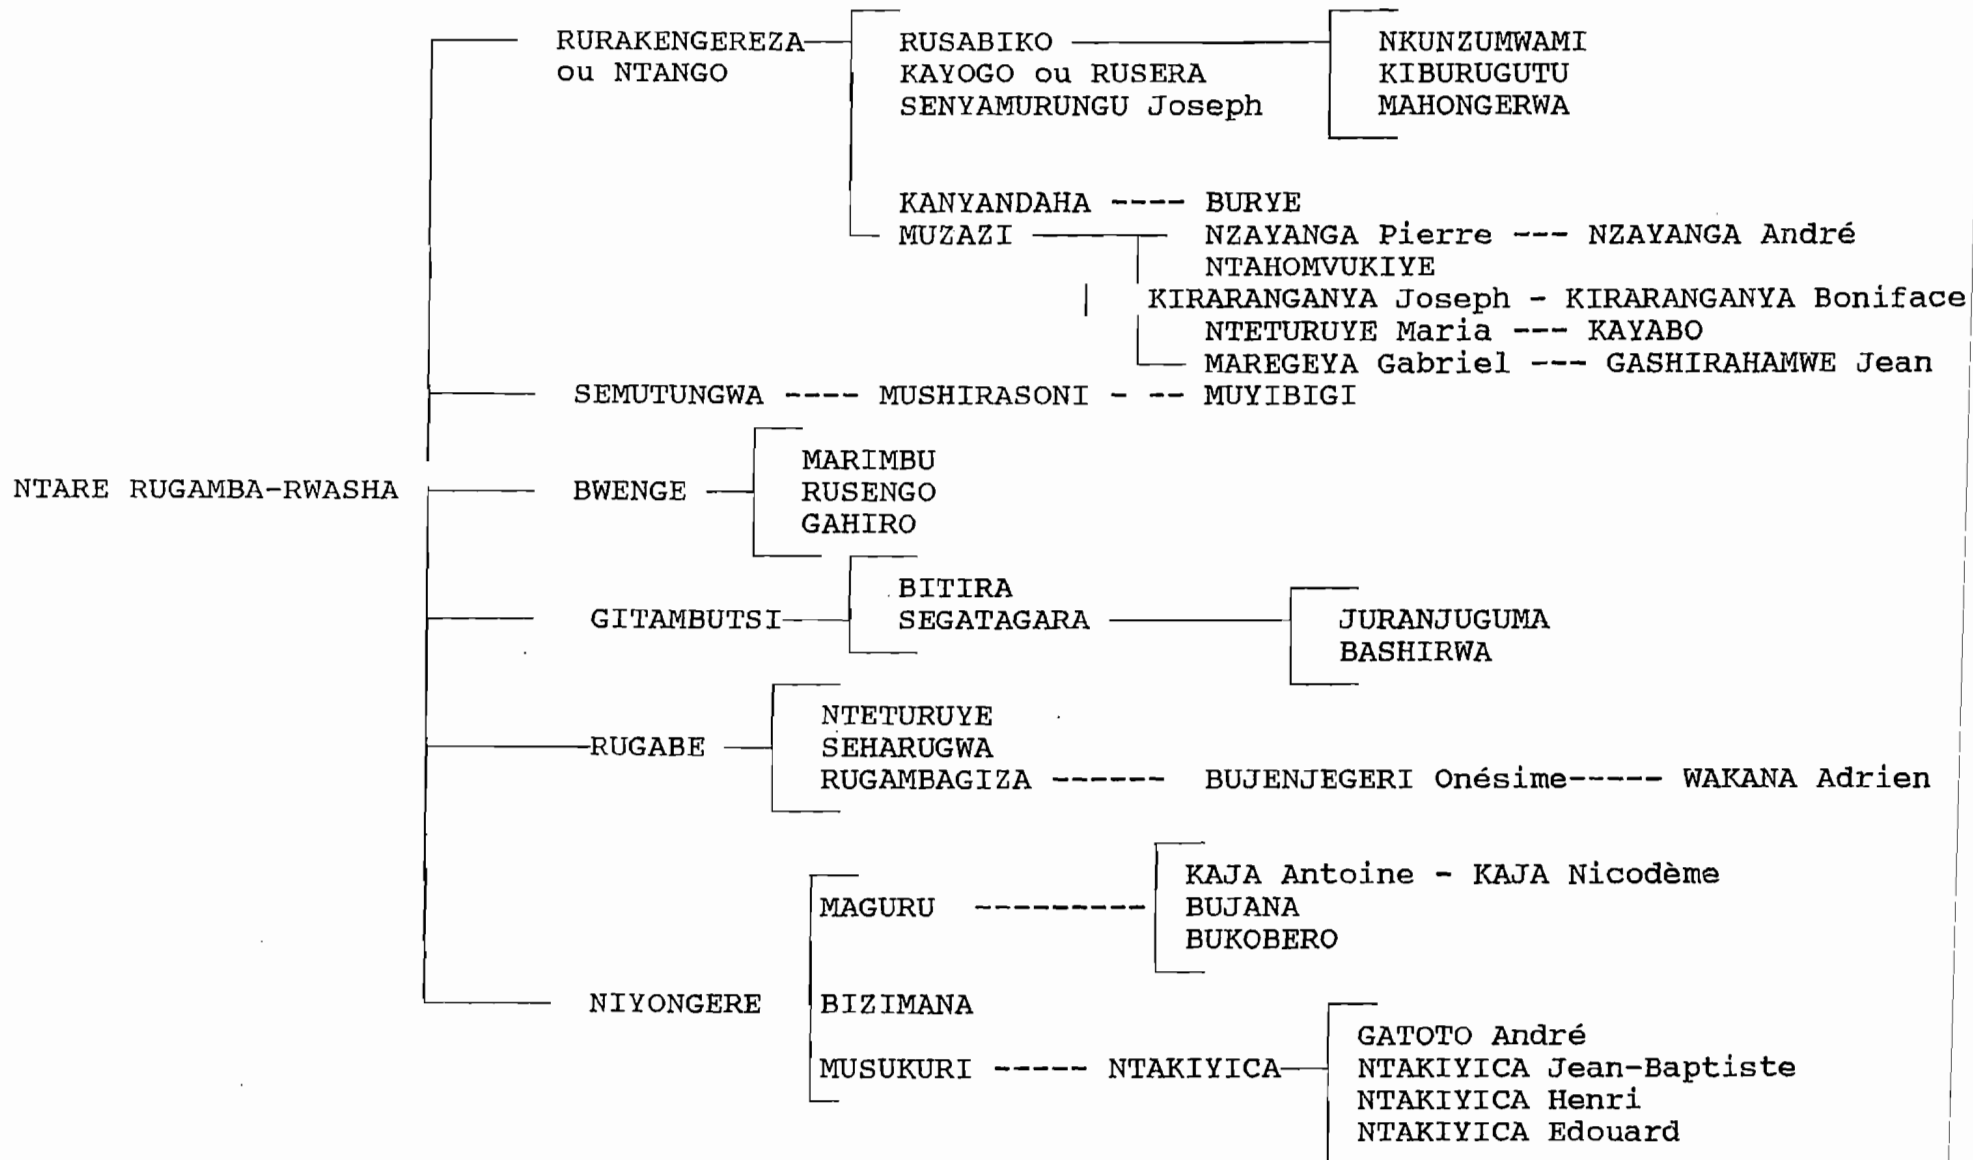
RURAKENGEREZA ou NTANGO
RUSABIKO
KAYOGO ou RUSERA
SENYAMURUNGU Joseph
NKUNZUMWAMI
KIBURUGUTU
MAHONGERWA

KANYANDAHA ---- BURYE
MUZAZI
NZAYANGA Pierre --- NZAYANGA André
NTAHOMVUKIYE
KIRARANGANYA Joseph - KIRARANGANYA Boniface
NTETURUYE Maria --- KAYABO
MAREGEYA Gabriel --- GASHIRAHAMWE Jean

SEMUTUNGWA ---- MUSHIRASONI - -- MUYIBIGI

NTARE RUGAMBA-RWASHA

BWENGE
MARIMBU
RUSENGO
GAHIRO

GITAMBUTSI
BITIRA
SEGATAGARA
JURANJUGUMA
BASHIRWA

RUGABE
NTETURUYE
SEHARUGWA
RUGAMBAGIZA ------ BUJENJEGERI Onésime----- WAKANA Adrien

NIYONGERE
MAGURU ----------
KAJA Antoine - KAJA Nicodème
BUJANA
BUKOBERO

BIZIMANA

MUSUKURI ----- NTAKIYICA
GATOTO André
NTAKIYICA Jean-Baptiste
NTAKIYICA Henri
NTAKIYICA Edouard